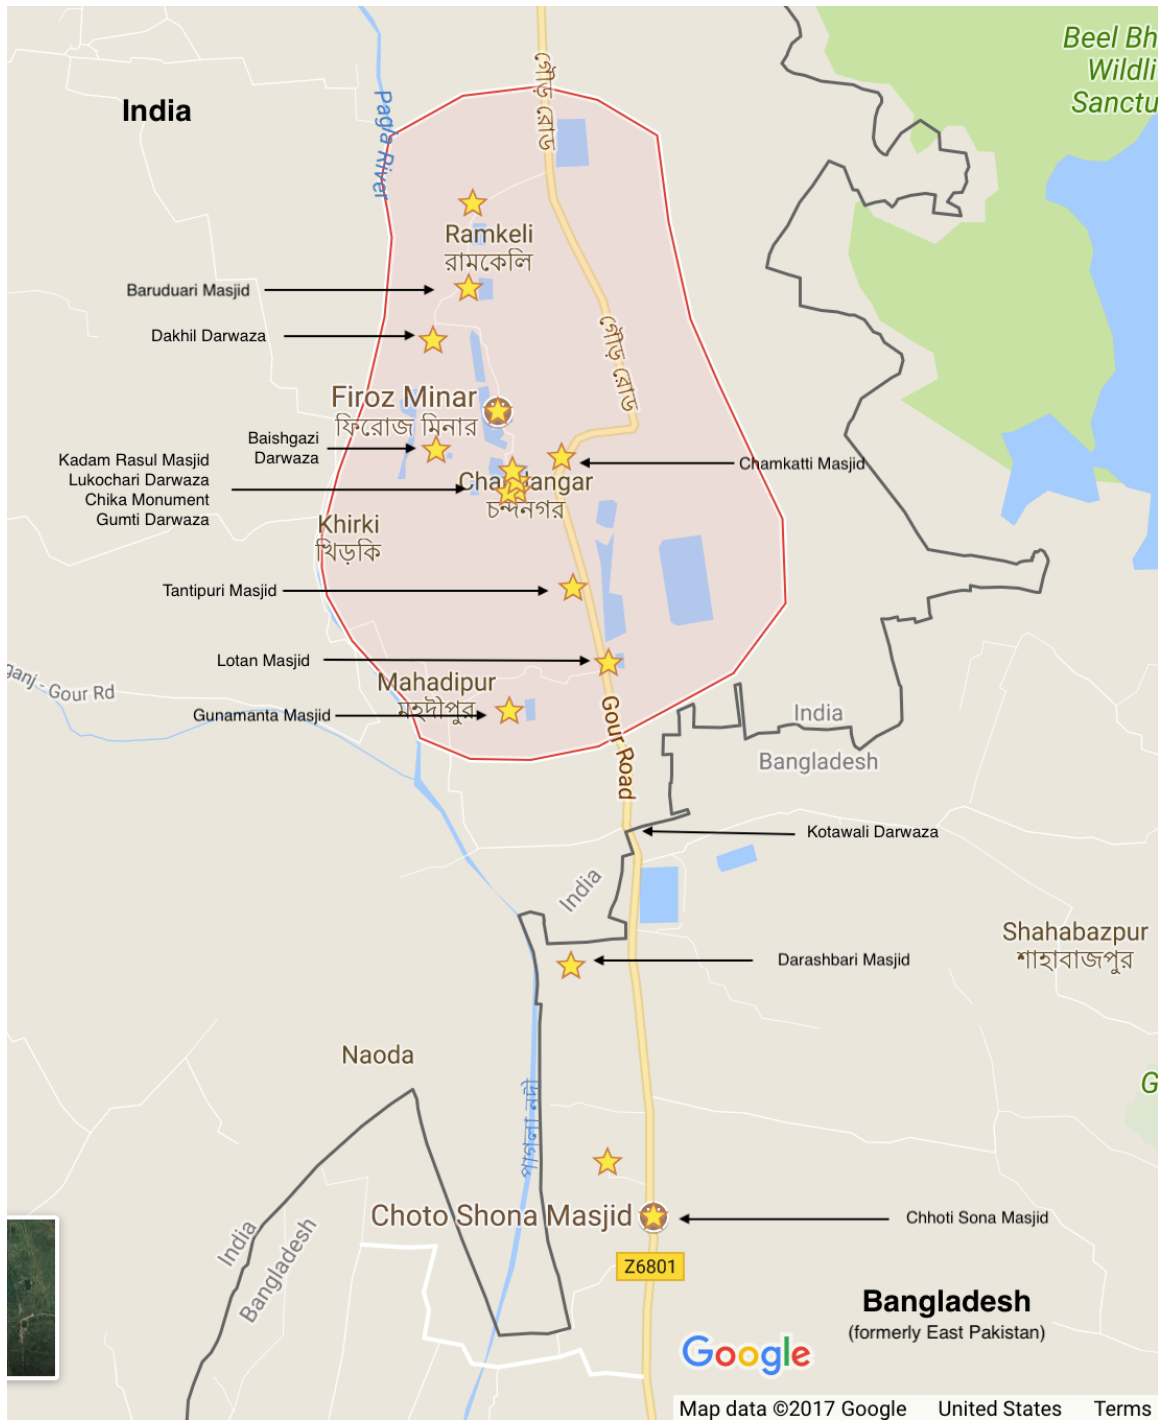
India

Beel Bh
Wildli
Sanctu

Pagla River

গৌড় রোড

Ramkeli
রামকেলি

Baruduari Masjid

Dakhil Darwaza

গৌড় রোড

Firoz Minar
ফিরোজ মিনার

Baishgazi Darwaza

Kadam Rasul Masjid
Lukochari Darwaza
Chika Monument
Gumti Darwaza

Chamkatti Masjid

Cha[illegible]angar
চন্দনগর

Khirki
খিড়কি

Tantipuri Masjid

Lotan Masjid

ganj - Gour Rd

Mahadipur
মহদীপুর

Gunamanta Masjid

Gour Road

India
Bangladesh

Kotawali Darwaza

India

Shahabazpur
শাহাবাজপুর

Darashbari Masjid

Naoda

পাগলা নদী

G

Choto Shona Masjid

Chhoti Sona Masjid

India
Bangladesh

Z6801

Bangladesh
(formerly East Pakistan)

Google

Map data ©2017 Google United States Terms